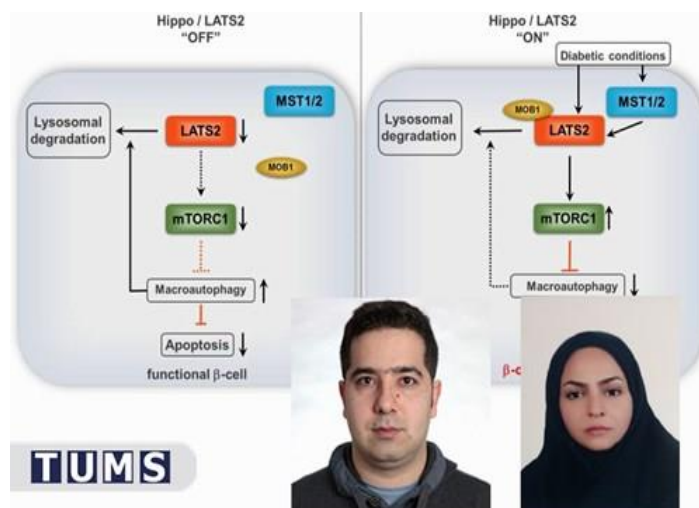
Hippo / LATS2
"OFF"

MST1/2

Lysosomal degradation

LATS2

MOB1

mTORC1

Macroautophagy

Apoptosis

functional β-cell

Hippo / LATS2
"ON"

Diabetic conditions

MOB1

MST1/2

Lysosomal degradation

LATS2

mTORC1

Macroautophagy

β-c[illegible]

TUMS